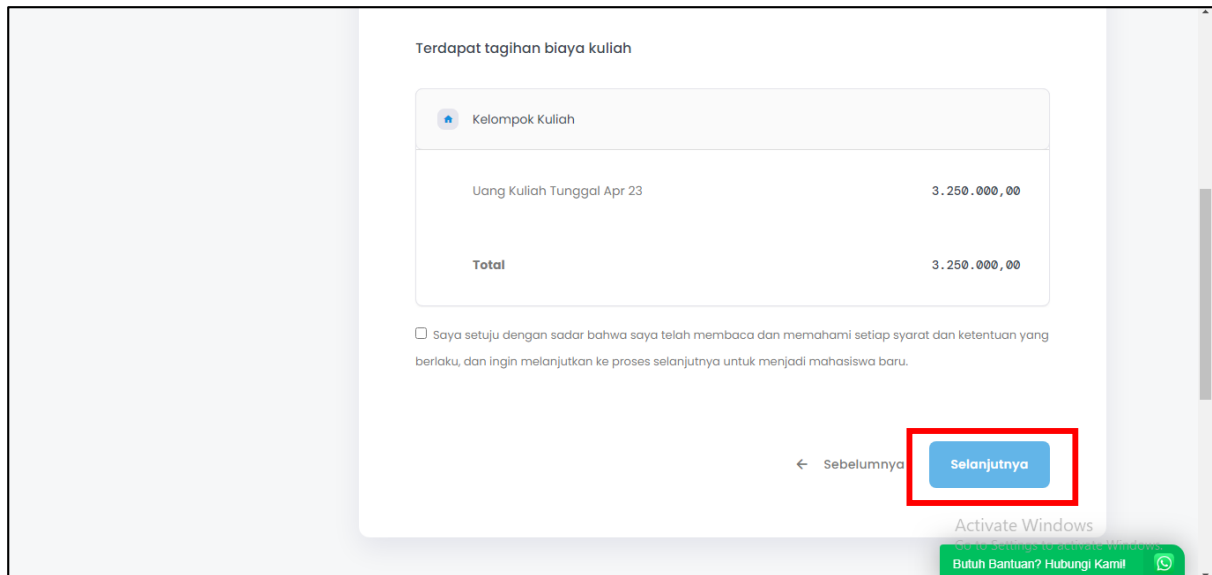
Terdapat tagihan biaya kuliah

Kelompok Kuliah

| Uang Kuliah Tunggal Apr 23 | 3.250.000,00 |
|---|---|
| Total | 3.250.000,00 |

☐ Saya setuju dengan sadar bahwa saya telah membaca dan memahami setiap syarat dan ketentuan yang berlaku, dan ingin melanjutkan ke proses selanjutnya untuk menjadi mahasiswa baru.

← Sebelumnya

Selanjutnya

Activate Windows
Go to Settings to activate Windows.

Butuh Bantuan? Hubungi Kami!